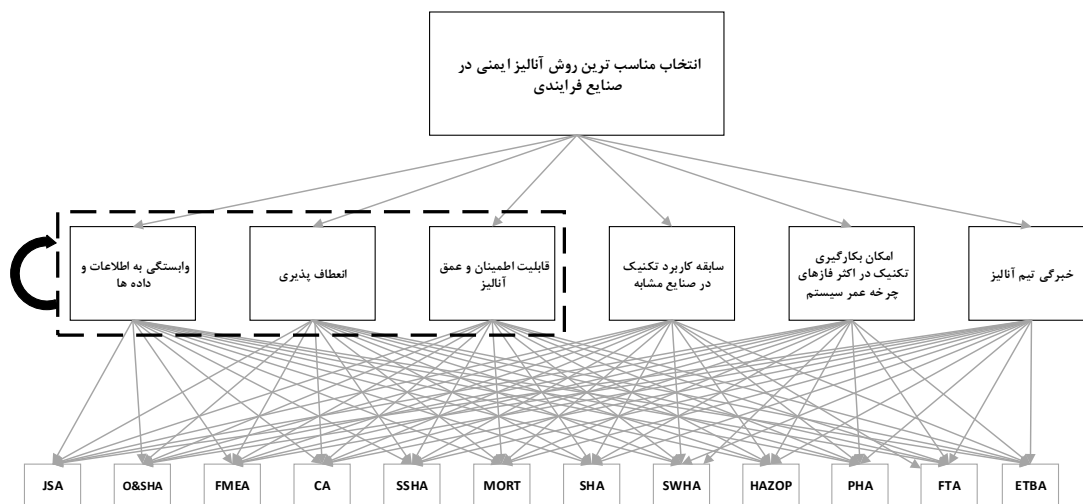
انتخاب مناسب ترین روش آنالیز ایمنی در صنایع فرایندی

خبرگی تیم آنالیز

امکان بکارگیری تکنیک در اکثر فازهای چرخه عمر سیستم

سابقه کاربرد تکنیک در صنایع مشابه

قابلیت اطمینان و عمق آنالیز

انعطاف پذیری

وابستگی به اطلاعات و داده ها

JSA
O&SHA
FMEA
CA
SSHA
MORT
SHA
SWHA
HAZOP
PHA
FTA
ETBA